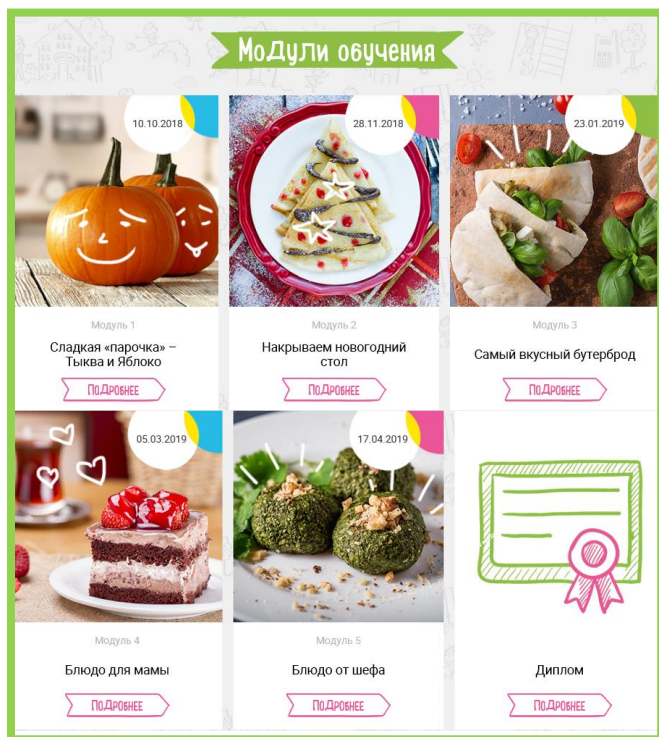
МоДули обучения

10.10.2018

Модуль 1

Сладкая «парочка» – Тыква и Яблоко

ПоДробнее

28.11.2018

Модуль 2

Накрываем новогодний стол

ПоДробнее

23.01.2019

Модуль 3

Самый вкусный бутерброд

ПоДробнее

05.03.2019

Модуль 4

Блюдо для мамы

ПоДробнее

17.04.2019

Модуль 5

Блюдо от шефа

ПоДробнее

Диплом

ПоДробнее